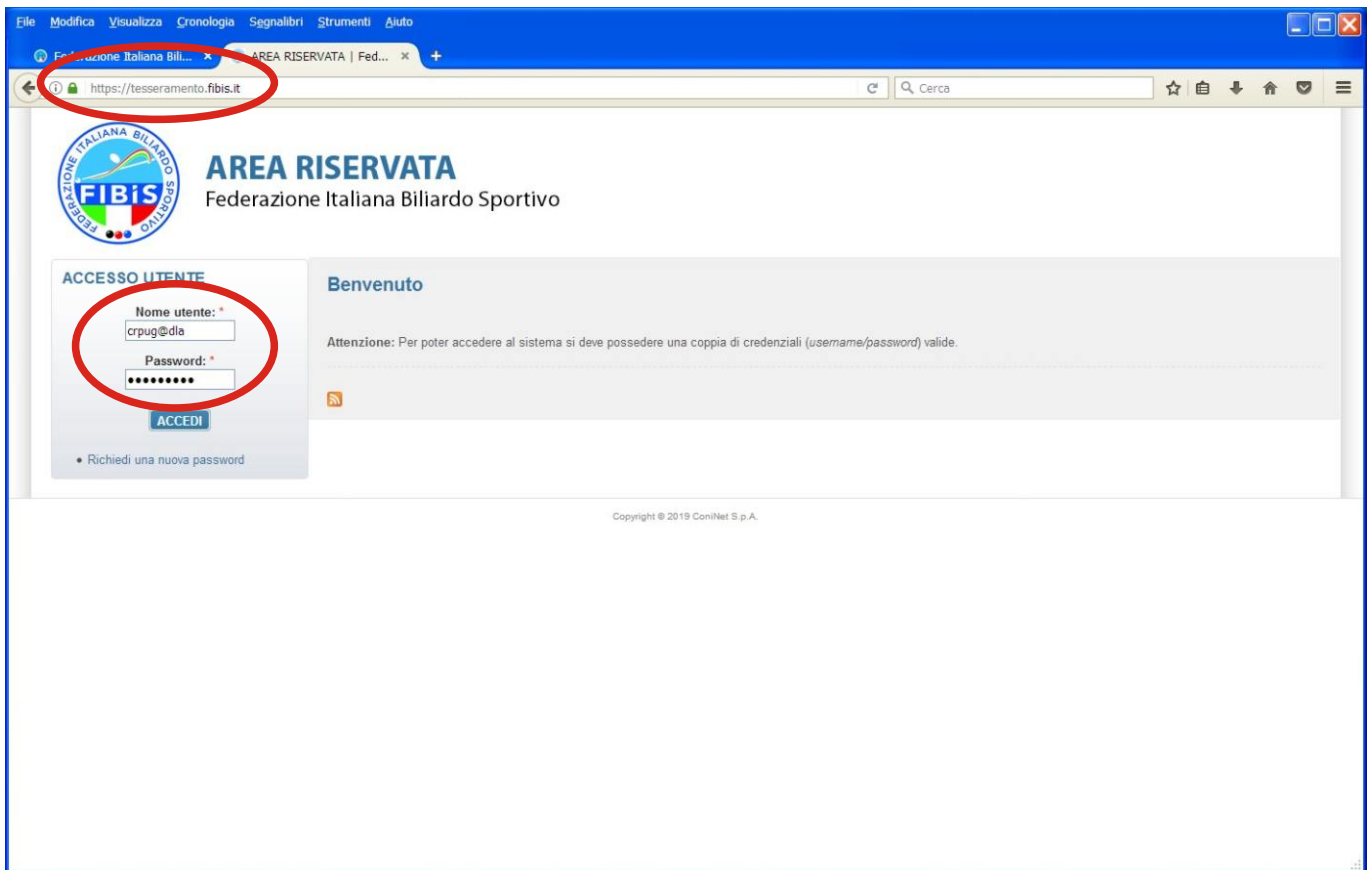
File Modifica Visualizza Cronologia Segnalibri Strumenti Aiuto

F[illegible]razione Italiana Bili... ×
AREA RISERVATA | Fed... ×
+

https://tesseramento.fibis.it

Cerca

FEDERAZIONE ITALIANA BILIARDO SPORTIVO
FIBIS

AREA RISERVATA
Federazione Italiana Biliardo Sportivo

ACCESSO UTENTE
Nome utente: *
crpug@dla
Password: *
•••••••••
ACCEDI

• Richiedi una nuova password

Benvenuto

Attenzione: Per poter accedere al sistema si deve possedere una coppia di credenziali (username/password) valide.

Copyright © 2019 ConiNet S.p.A.